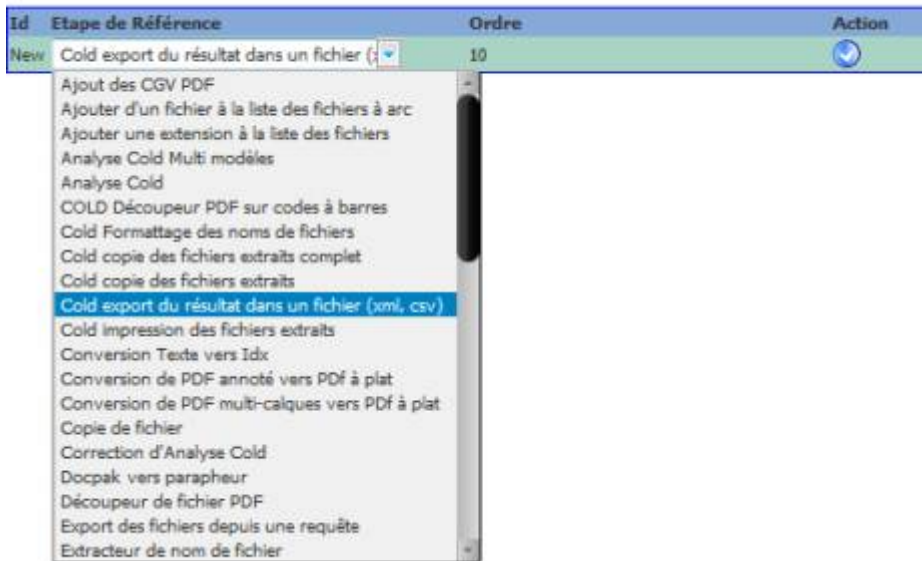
| Id | Etape de Référence | Ordre | Action |
|---|---|---|---|
| New | Cold export du résultat dans un fichier (x | 10 | |

Ajout des CGV PDF
Ajouter d'un fichier à la liste des fichiers à arc
Ajouter une extension à la liste des fichiers
Analyse Cold Multi modèles
Analyse Cold
COLD Découpeur PDF sur codes à barres
Cold Formattage des noms de fichiers
Cold copie des fichiers extraits complet
Cold copie des fichiers extraits
Cold export du résultat dans un fichier (xml, csv)
Cold impression des fichiers extraits
Conversion Texte vers Idx
Conversion de PDF annoté vers PDf à plat
Conversion de PDF multi-calques vers PDf à plat
Copie de fichier
Correction d'Analyse Cold
Docpak vers parapheur
Découpeur de fichier PDF
Export des fichiers depuis une requête
Extracteur de nom de fichier